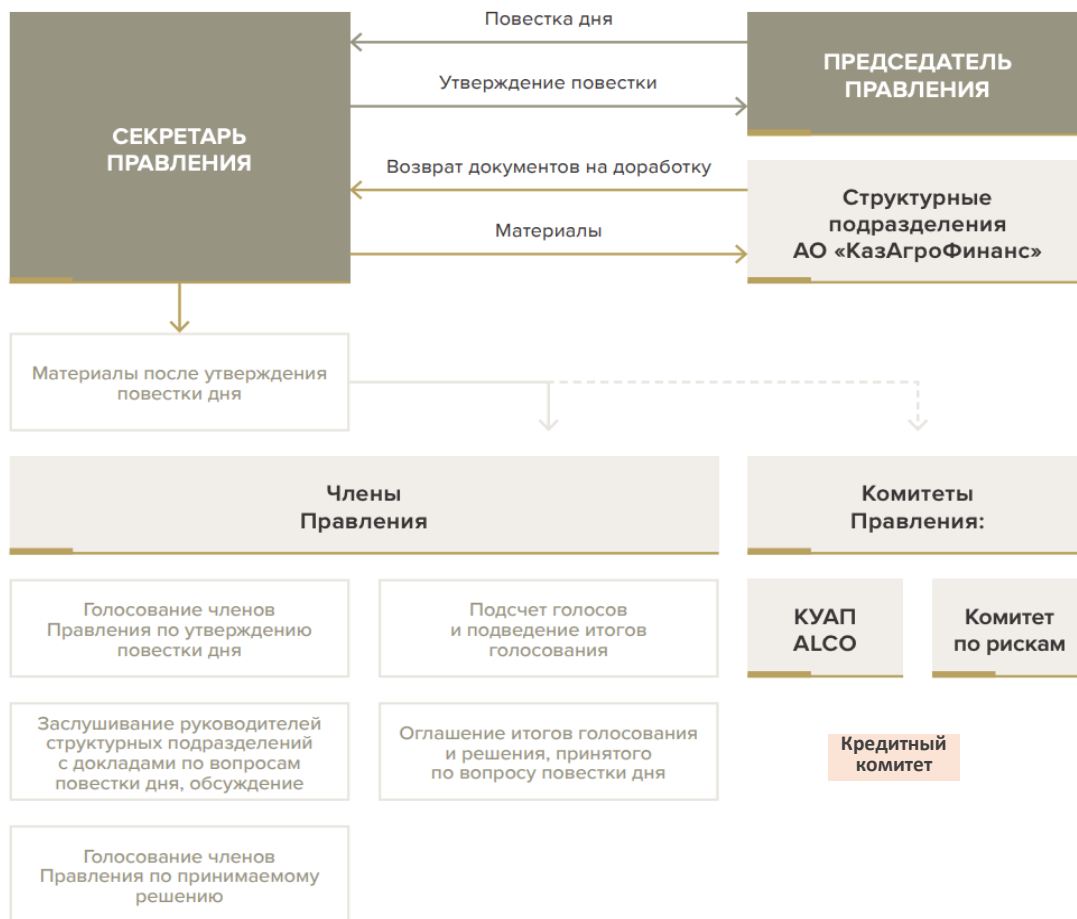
Повестка дня

Утверждение повестки

СЕКРЕТАРЬ ПРАВЛЕНИЯ

ПРЕДСЕДАТЕЛЬ ПРАВЛЕНИЯ

Возврат документов на доработку

Материалы

Структурные подразделения АО «КазАгроФинанс»

Материалы после утверждения повестки дня

Члены Правления

Комитеты Правления:

Голосование членов Правления по утверждению повестки дня

Подсчет голосов и подведение итогов голосования

КУАП ALCO

Комитет по рискам

Заслушивание руководителей структурных подразделений с докладами по вопросам повестки дня, обсуждение

Оглашение итогов голосования и решения, принятого по вопросу повестки дня

Кредитный комитет

Голосование членов Правления по принимаемому решению